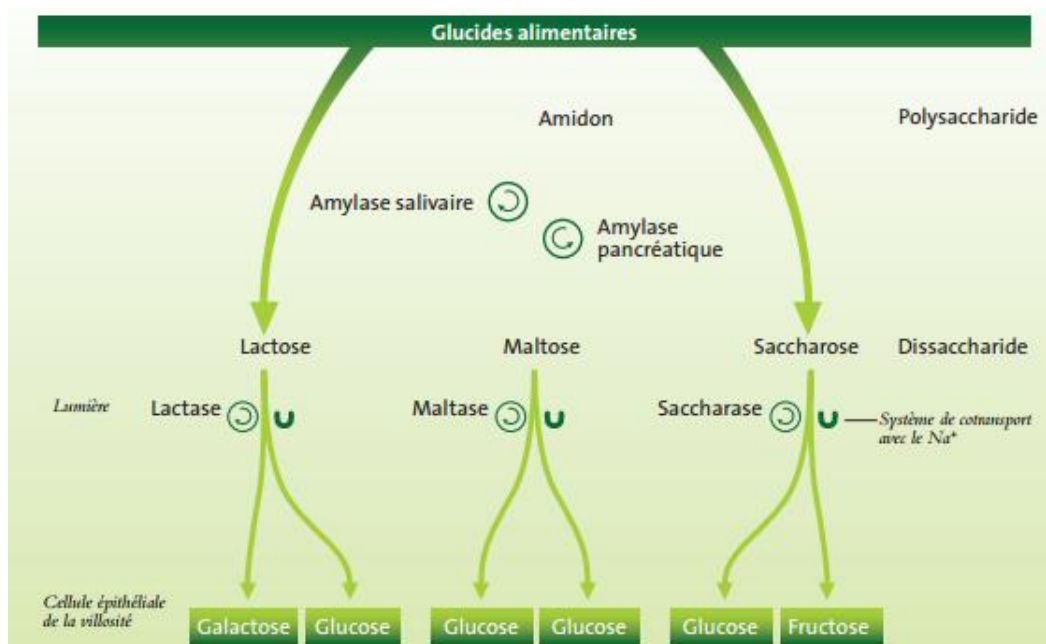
Glucides alimentaires

Amidon

Polysaccharide

Amylase salivaire

Amylase pancréatique

Lactose

Maltose

Saccharose

Dissaccharide

Lumière

Lactase

Maltase

Saccharase

Système de cotransport avec le $Na^{+}$

Cellule épithéliale de la villosité

Galactose

Glucose

Glucose

Glucose

Glucose

Fructose